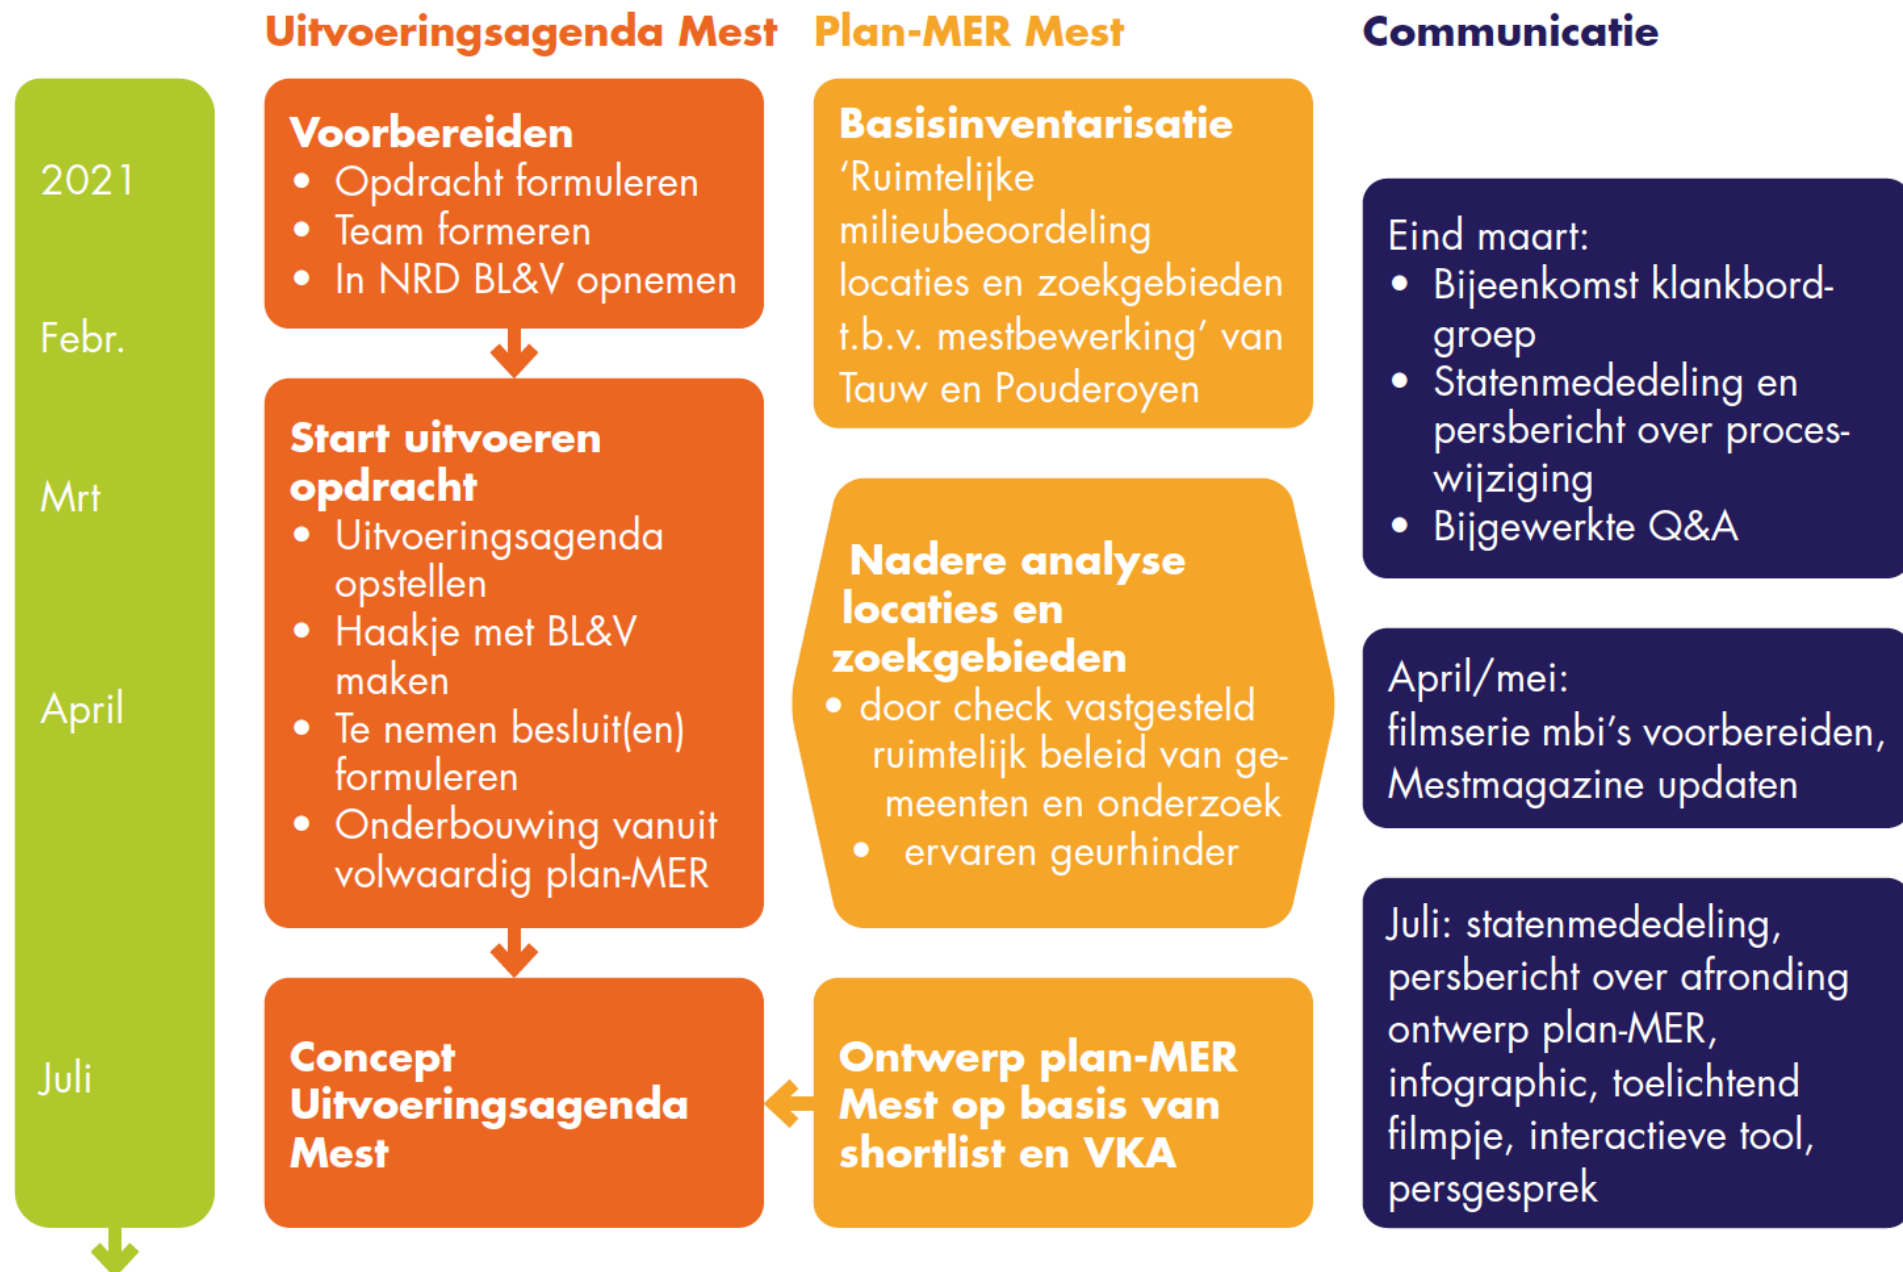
Uitvoeringsagenda Mest

Plan-MER Mest

Communicatie

2021

Febr.

Mrt

April

Juli

Voorbereiden
• Opdracht formuleren
• Team formeren
• In NRD BL&V opnemen

Start uitvoeren opdracht
• Uitvoeringsagenda opstellen
• Haakje met BL&V maken
• Te nemen besluit(en) formuleren
• Onderbouwing vanuit volwaardig plan-MER

Concept Uitvoeringsagenda Mest

Basisinventarisatie
'Ruimtelijke milieubeoordeling locaties en zoekgebieden t.b.v. mestbewerking' van Tauw en Pouderoyen

Nadere analyse locaties en zoekgebieden
• door check vastgesteld ruimtelijk beleid van gemeenten en onderzoek
• ervaren geurhinder

Ontwerp plan-MER Mest op basis van shortlist en VKA

Eind maart:
• Bijeenkomst klankbordgroep
• Statenmededeling en persbericht over proceswijziging
• Bijgewerkte Q&A

April/mei:
filmserie mbi's voorbereiden, Mestmagazine updaten

Juli: statenmededeling, persbericht over afronding ontwerp plan-MER, infographic, toelichtend filmpje, interactieve tool, persgesprek